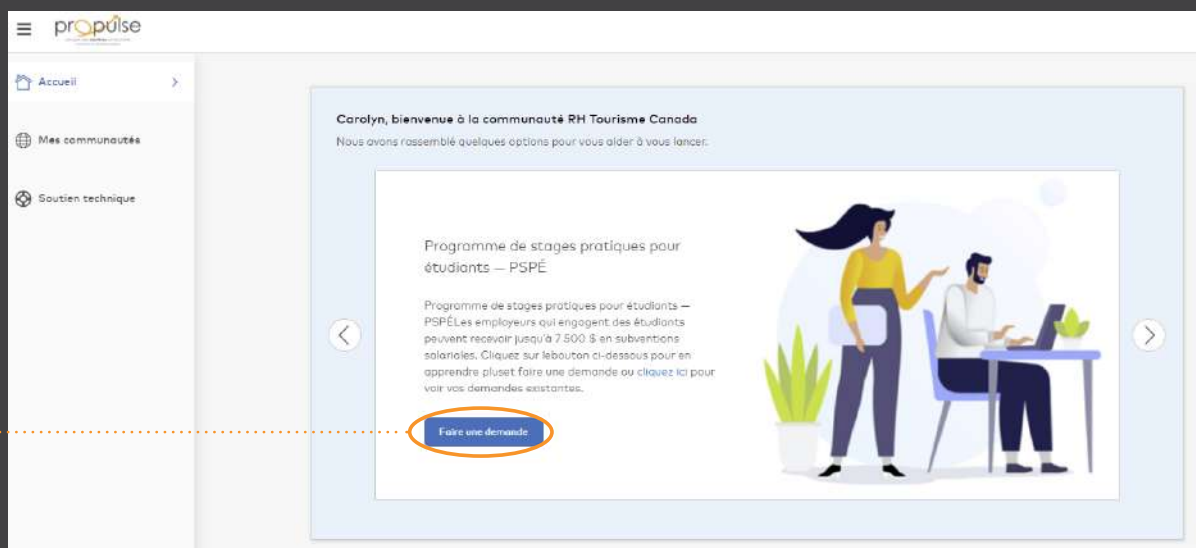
propulse

Accueil

Mes communautés

Soutien technique

Carolyn, bienvenue à la communauté RH Tourisme Canada

Nous avons rassemblé quelques options pour vous aider à vous lancer.

Programme de stages pratiques pour étudiants — PSPÉ

Programme de stages pratiques pour étudiants — PSPÉLes employeurs qui engagent des étudiants peuvent recevoir jusqu'à 7 500 $ en subventions salariales. Cliquez sur lebouton ci-dessous pour en apprendre pluset faire une demande ou cliquez ici pour voir vos demandes existantes.

Faire une demande